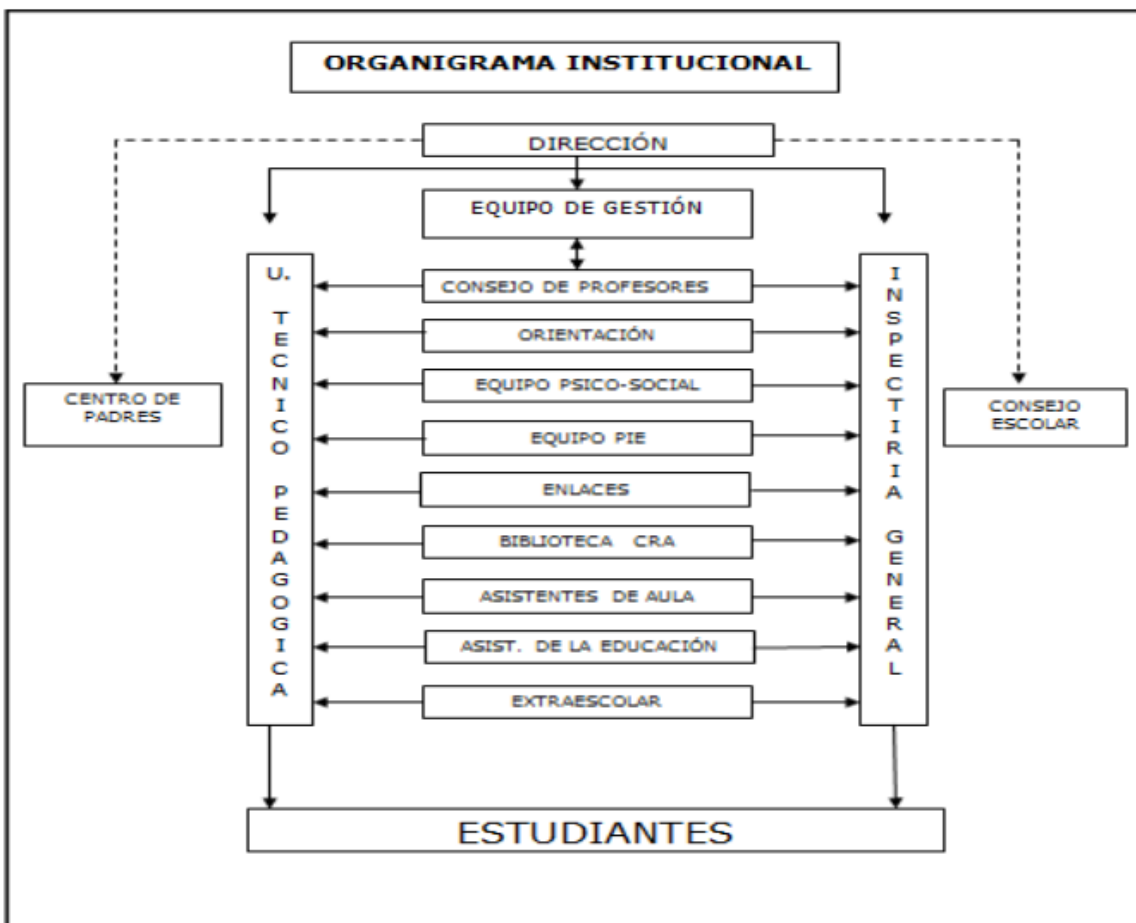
ORGANIGRAMA INSTITUCIONAL

DIRECCIÓN

EQUIPO DE GESTIÓN

CENTRO DE PADRES

U. TECNICO PEDAGOGICA

CONSEJO DE PROFESORES

ORIENTACIÓN

EQUIPO PSICO-SOCIAL

EQUIPO PIE

ENLACES

BIBLIOTECA CRA

ASISTENTES DE AULA

ASIST. DE LA EDUCACIÓN

EXTRAESCOLAR

INSPECTIRIA GENERAL

CONSEJO ESCOLAR

ESTUDIANTES